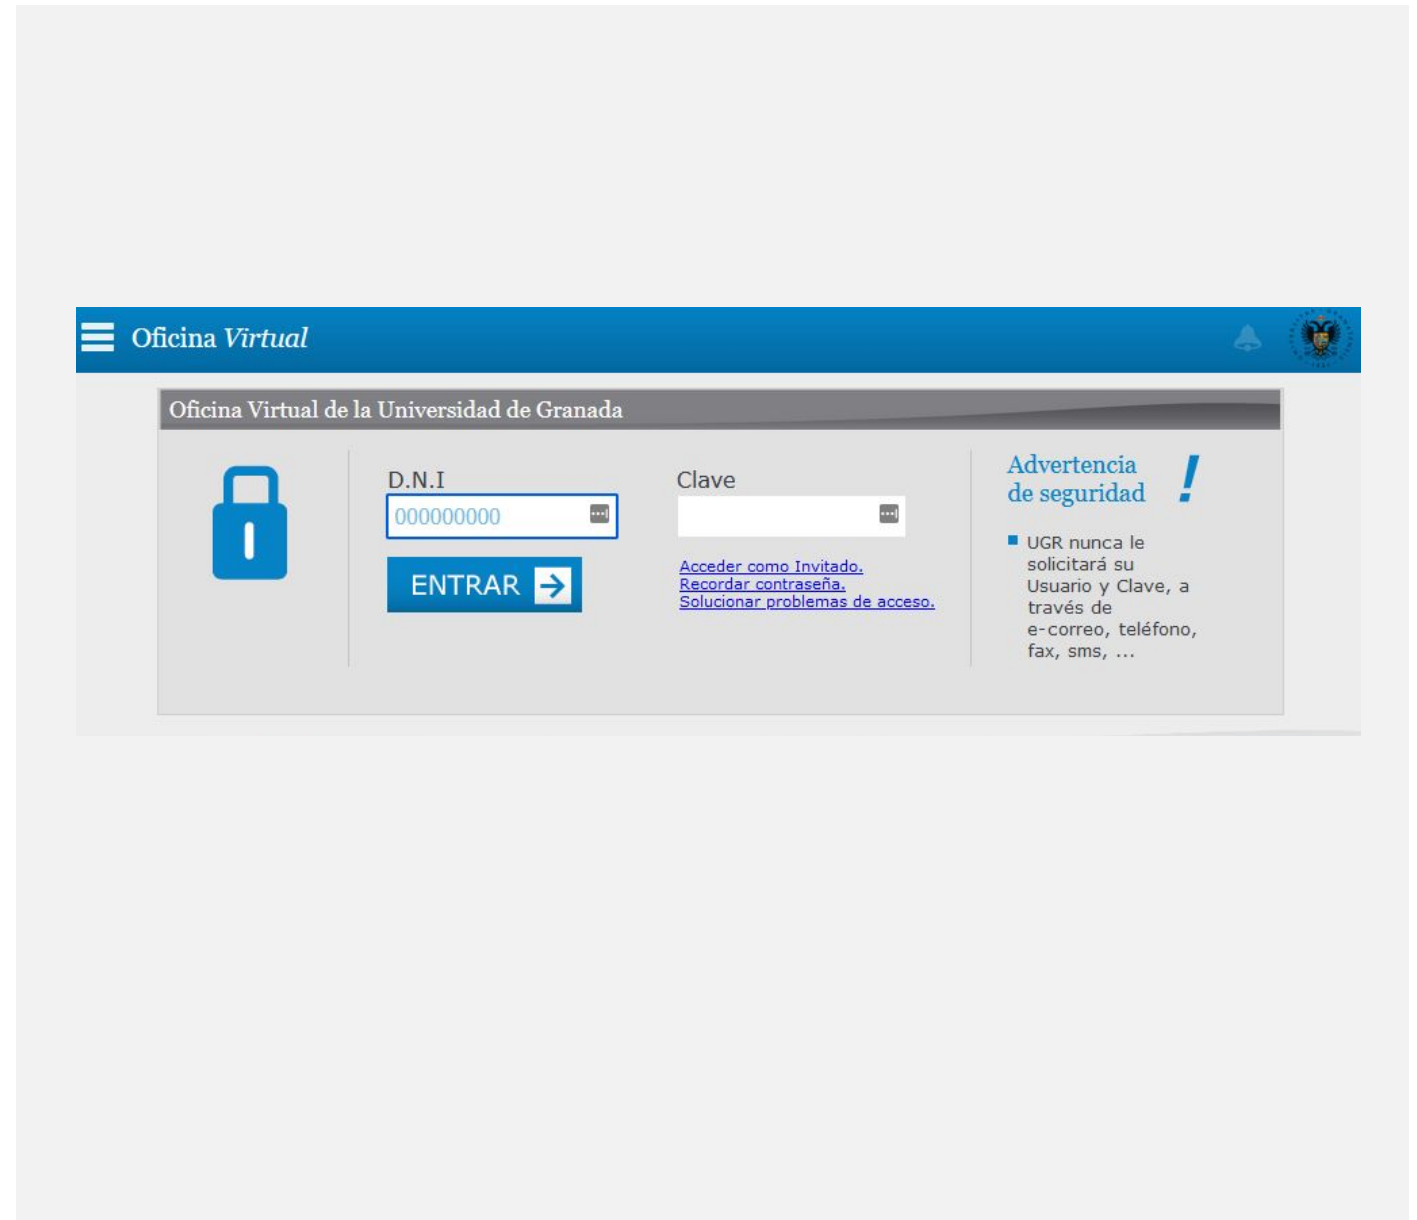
Oficina Virtual

Oficina Virtual de la Universidad de Granada

D.N.I
000000000

Clave

ENTRAR

Acceder como Invitado.
Recordar contraseña.
Solucionar problemas de acceso.

Advertencia de seguridad !

UGR nunca le solicitará su Usuario y Clave, a través de e-correo, teléfono, fax, sms, ...